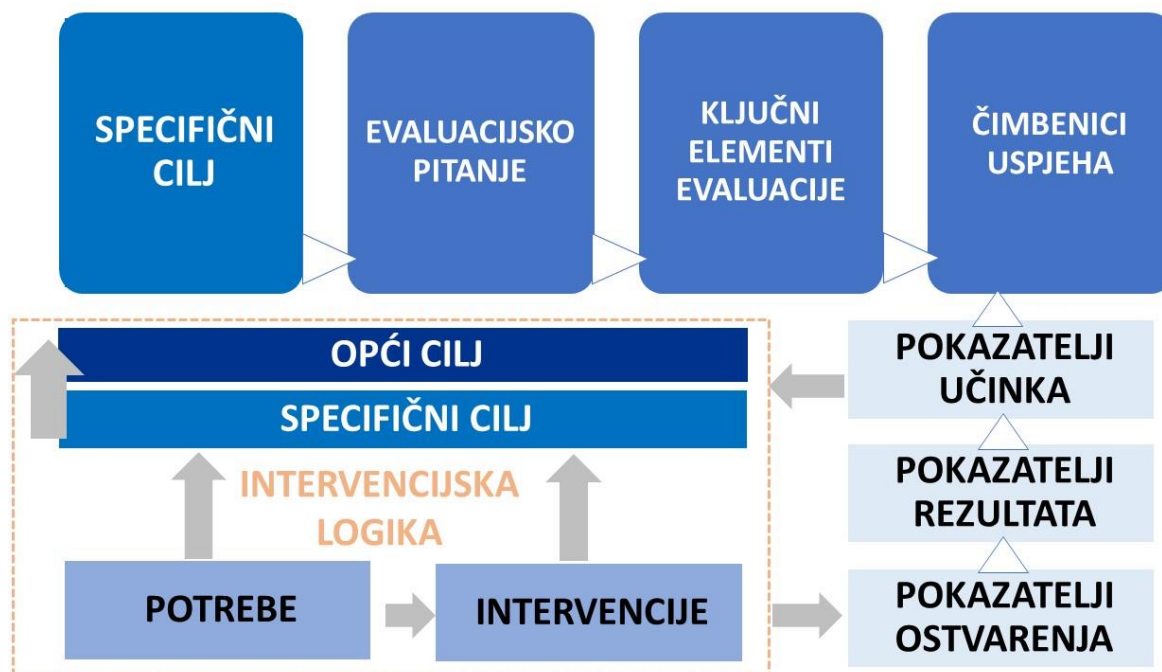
SPECIFIČNI CILJ

EVALUACIJSKO PITANJE

KLJUČNI ELEMENTI EVALUACIJE

ČIMBENICI USPJEHA

OPĆI CILJ

SPECIFIČNI CILJ

INTERVENCIJSKA LOGIKA

POTREBE

INTERVENCIJE

POKAZATELJI UČINKA

POKAZATELJI REZULTATA

POKAZATELJI OSTVARENJA